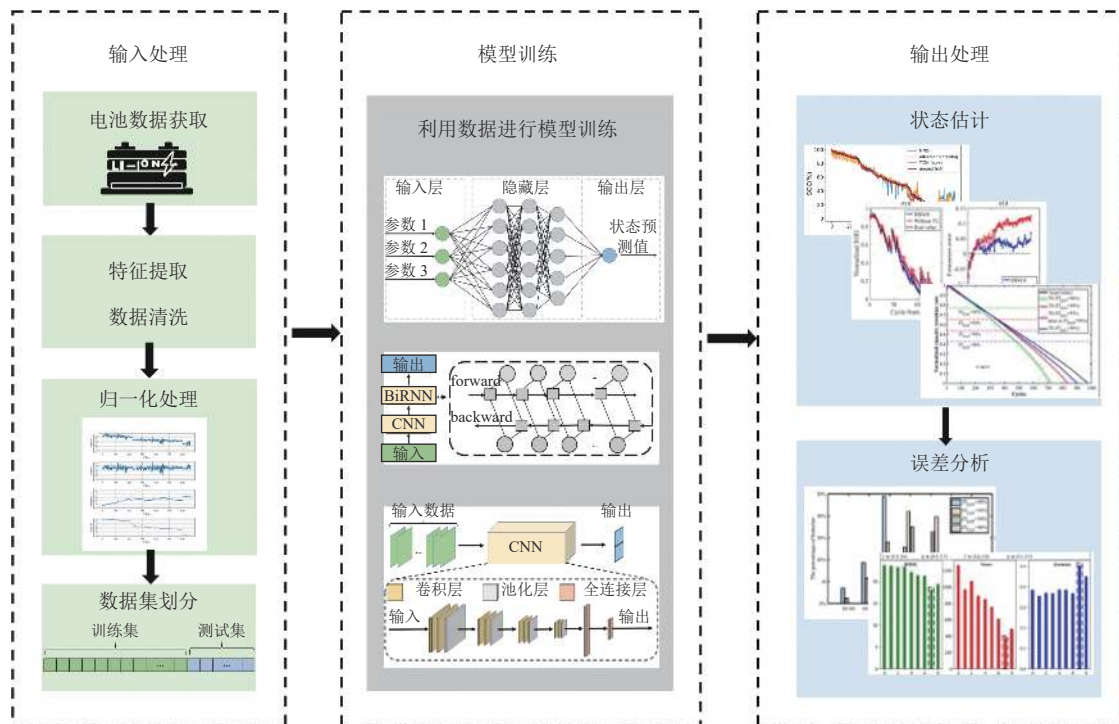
输入处理

电池数据获取

LI-ION

特征提取

数据清洗

归一化处理

数据集划分

训练集

测试集

...

...

模型训练

利用数据进行模型训练

输入层

隐藏层

输出层

参数 1

参数 2

参数 3

状态预测值

输出

BiRNN

CNN

输入

forward

backward

输入数据

CNN

输出

卷积层

池化层

全连接层

输入

输出

输出处理

状态估计

误差分析